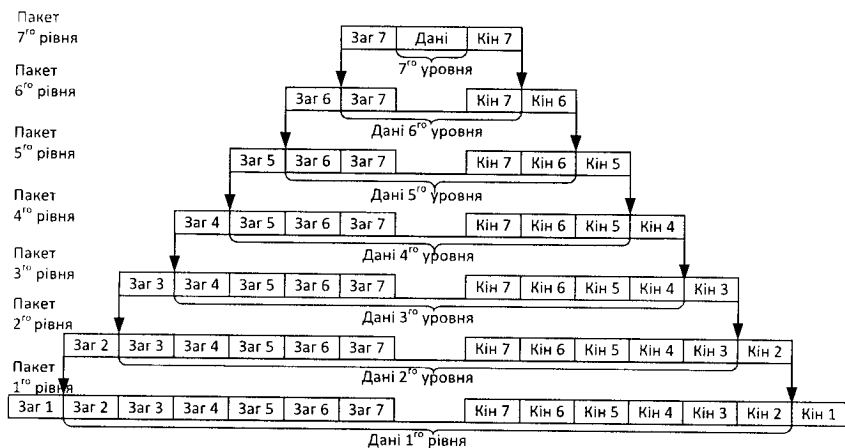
Пакет $7^{го}$ рівня

Заг 7 | Дані | Кін 7

$7^{го}$ уровня

Пакет $6^{го}$ рівня

Заг 6 | Заг 7 | Кін 7 | Кін 6

Дані $6^{го}$ уровня

Пакет $5^{го}$ рівня

Заг 5 | Заг 6 | Заг 7 | Кін 7 | Кін 6 | Кін 5

Дані $5^{го}$ уровня

Пакет $4^{го}$ рівня

Заг 4 | Заг 5 | Заг 6 | Заг 7 | Кін 7 | Кін 6 | Кін 5 | Кін 4

Дані $4^{го}$ уровня

Пакет $3^{го}$ рівня

Заг 3 | Заг 4 | Заг 5 | Заг 6 | Заг 7 | Кін 7 | Кін 6 | Кін 5 | Кін 4 | Кін 3

Дані $3^{го}$ уровня

Пакет $2^{го}$ рівня

Заг 2 | Заг 3 | Заг 4 | Заг 5 | Заг 6 | Заг 7 | Кін 7 | Кін 6 | Кін 5 | Кін 4 | Кін 3 | Кін 2

Дані $2^{го}$ уровня

Пакет $1^{го}$ рівня

Заг 1 | Заг 2 | Заг 3 | Заг 4 | Заг 5 | Заг 6 | Заг 7 | Кін 7 | Кін 6 | Кін 5 | Кін 4 | Кін 3 | Кін 2 | Кін 1

Дані $1^{го}$ рівня